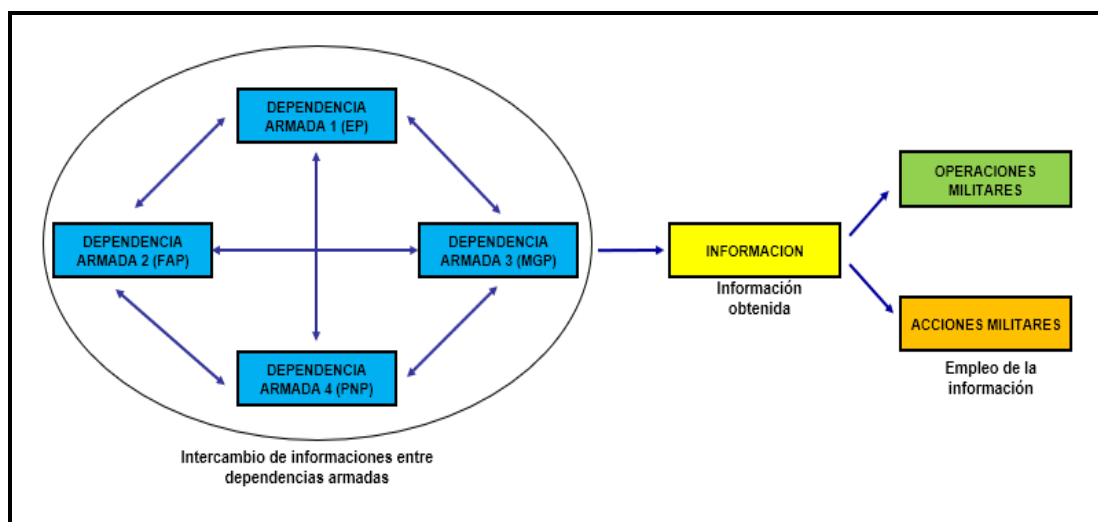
DEPENDENCIA ARMADA 1 (EP)

DEPENDENCIA ARMADA 2 (FAP)

DEPENDENCIA ARMADA 3 (MGP)

DEPENDENCIA ARMADA 4 (PNP)

Intercambio de informaciones entre dependencias armadas

INFORMACION

Información obtenida

OPERACIONES MILITARES

ACCIONES MILITARES

Empleo de la información